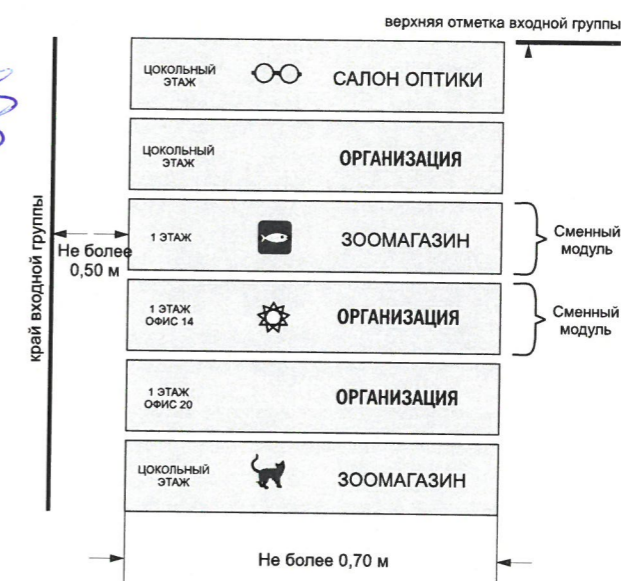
верхняя отметка входной группы

край входной группы

ЦОКОЛЬНЫЙ ЭТАЖ САЛОН ОПТИКИ

ЦОКОЛЬНЫЙ ЭТАЖ ОРГАНИЗАЦИЯ

Не более 0,50 м

1 ЭТАЖ ЗООМАГАЗИН

Сменный модуль

1 ЭТАЖ ОФИС 14 ОРГАНИЗАЦИЯ

Сменный модуль

1 ЭТАЖ ОФИС 20 ОРГАНИЗАЦИЯ

ЦОКОЛЬНЫЙ ЭТАЖ ЗООМАГАЗИН

Не более 0,70 м